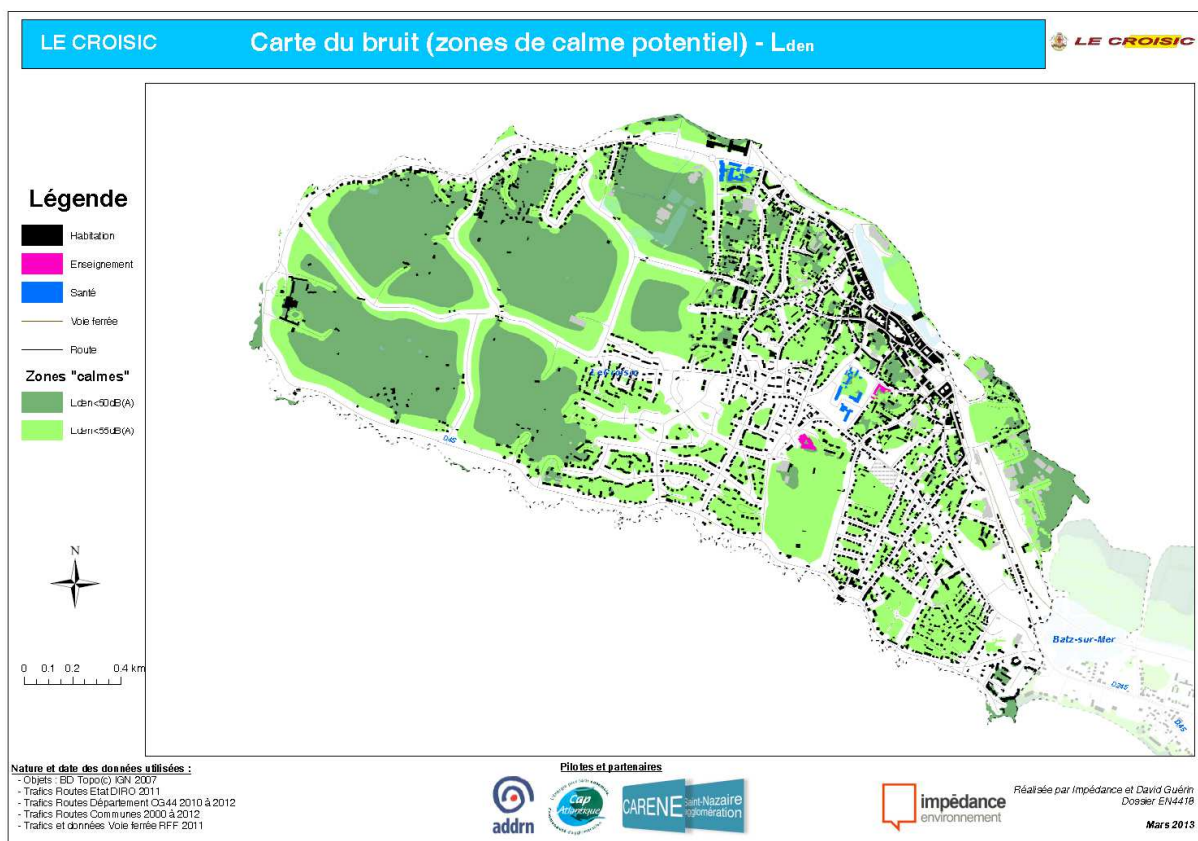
LE CROISIC

Carte du bruit (zones de calme potentiel) - $L_{den}$

LE CROISIC

Légende

Habitation

Enseignement

Santé

Voie ferrée

Route

Zones "calmes"

Lden<50dB(A)

Lden<55dB(A)

N

0 0.1 0.2 0.4 km

Le Croisic

D45

Batz-sur-Mer

D245

Nature et date des données utilisées :
- Objets : BD Topo(c) IGN 2007
- Trafics Routes Etat DIRO 2011
- Trafics Routes Département CG44 2010 à 2012
- Trafics Routes Communes 2000 à 2012
- Trafics et données Voie ferrée RFF 2011

Pilotes et partenaires

addrn

Cap Atlantique

CARENE Saint-Nazaire agglomération

impédance environnement

Réalisée par Impédance et David Guérin
Dossier EN4418

Mars 2013